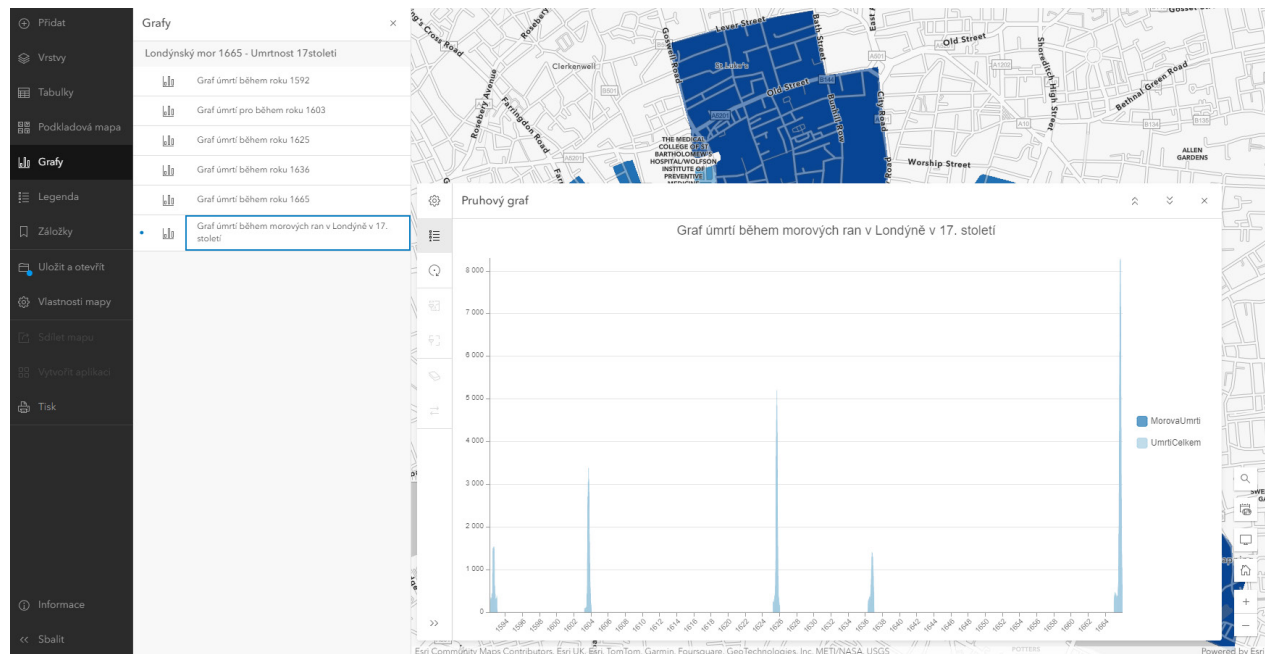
Přidat
Vrstvy
Tabulky
Podkladová mapa
Grafy
Legenda
Záložky
Uložit a otevřít
Vlastnosti mapy
Sdílet mapu
Vytvořit aplikaci
Tisk
Informace
Sbalit

Grafy
Londýnský mor 1665 - Umrtnost 17stoleti
Graf úmrtí během roku 1592
Graf úmrtí pro během roku 1603
Graf úmrtí během roku 1625
Graf úmrtí během roku 1636
Graf úmrtí během roku 1665
Graf úmrtí během morových ran v Londýně v 17. století

Cross Road
Rosebery Avenue
Farringdon Road
Clerkenwell
Goswell Road
Lever Street
Bath Street
Old Street
Old Street
St Luke's
City Road
Shoreditch High Street
Bethnal Green Road
Worship Street
ALLEN GARDENS
THE MEDICAL COLLEGE OF ST BARTHOLOMEW'S HOSPITAL/WOLFSON INSTITUTE OF PREVENTIVE MEDICINE

Pruhový graf
Graf úmrtí během morových ran v Londýně v 17. století
8 000
7 000
6 000
5 000
4 000
3 000
2 000
1 000
0
1594 1596 1598 1600 1602 1604 1606 1608 1610 1612 1614 1616 1618 1620 1622 1624 1626 1628 1630 1632 1634 1636 1638 1640 1642 1644 1646 1648 1650 1652 1654 1656 1658 1660 1662 1664
MorovaUmrti
UmrtiCelkem

Esri Community Maps Contributors, Esri UK, Esri, TomTom, Garmin, Foursquare, GeoTechnologies, Inc, METI/NASA, USGS
Powered by Esri